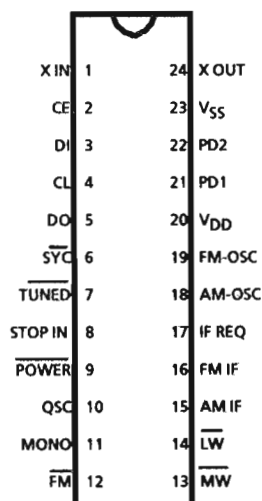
X IN 1
CE 2
DI 3
CL 4
DO 5
$\overline{SYC}$ 6
$\overline{TUNED}$ 7
STOP IN 8
$\overline{POWER}$ 9
QSC 10
MONO 11
$\overline{FM}$ 12

24 X OUT
23 $V_{SS}$
22 PD2
21 PD1
20 $V_{DD}$
19 FM-OSC
18 AM-OSC
17 IF REQ
16 FM IF
15 AM IF
14 $\overline{LW}$
13 $\overline{MW}$